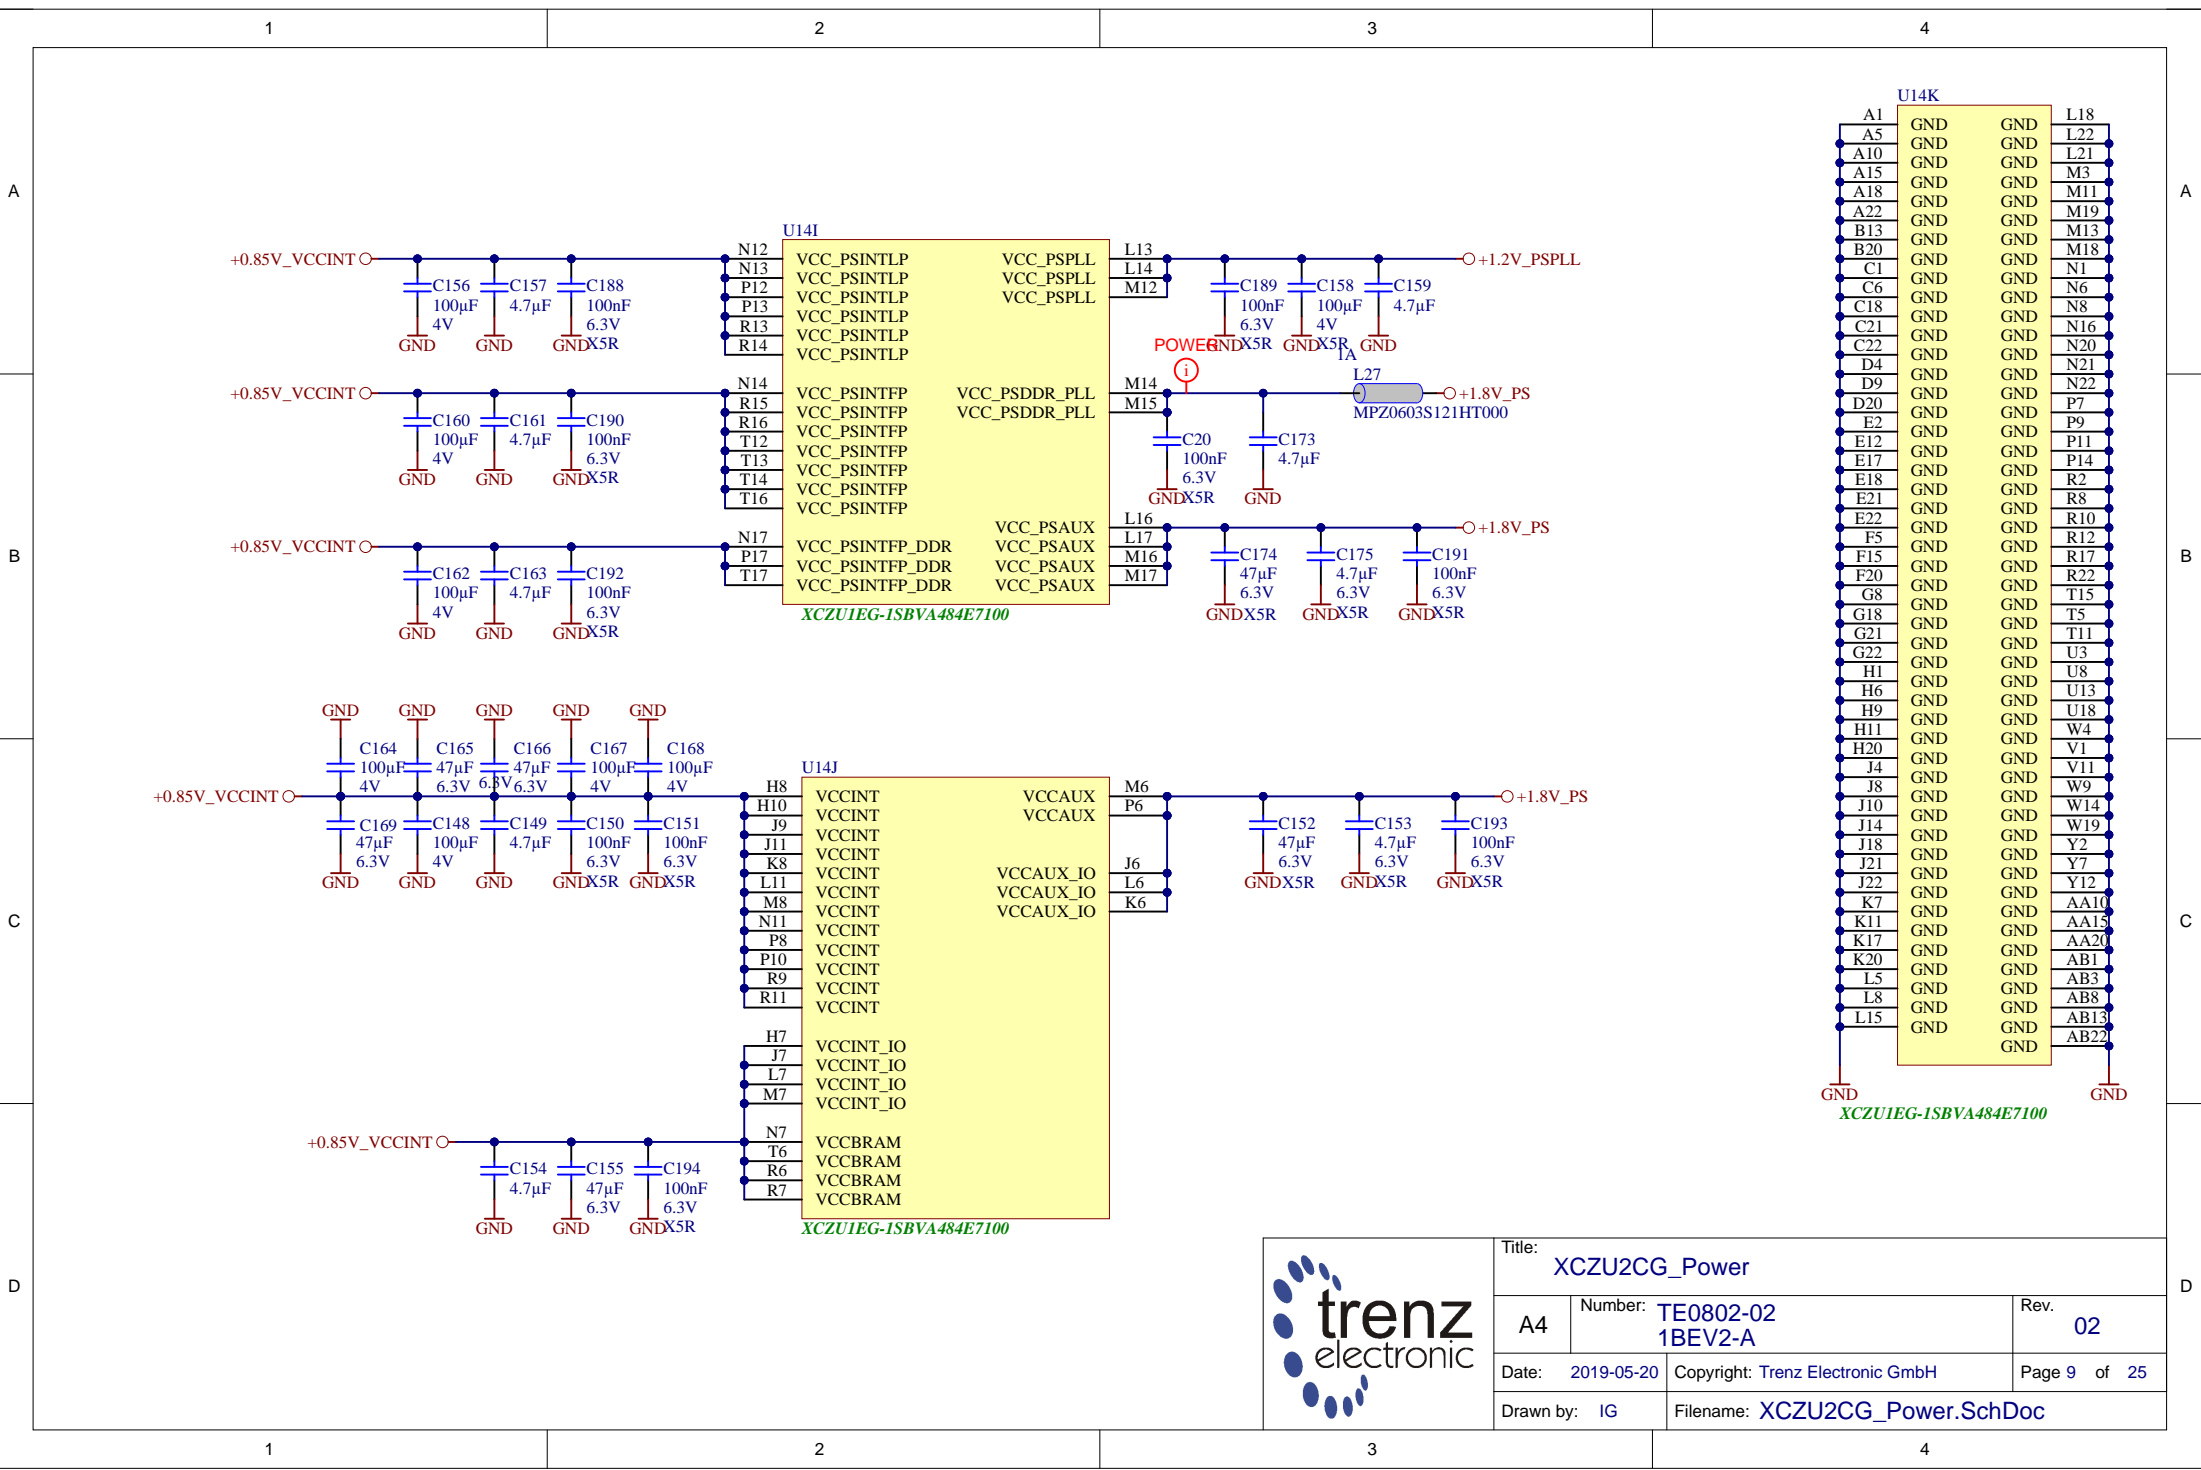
1 2 3 4

A B C D

U14I
+0.85V_VCCINT
C156 100µF 4V GND
C157 4.7µF GND
C188 100nF 6.3V X5R GND
N12 N13 P12 P13 R13 R14
VCC_PSINTLP
VCC_PSINTLP
VCC_PSINTLP
VCC_PSINTLP
VCC_PSINTLP
VCC_PSINTLP
VCC_PSPLL L13
VCC_PSPLL L14
VCC_PSPLL M12
C189 100nF 6.3V X5R GND
C158 100µF 4V X5R GND
C159 4.7µF GND
+1.2V_PSPLL
POWER 1A

+0.85V_VCCINT
C160 100µF 4V GND
C161 4.7µF GND
C190 100nF 6.3V X5R GND
N14 R15 R16 T12 T13 T14 T16
VCC_PSINTFP
VCC_PSINTFP
VCC_PSINTFP
VCC_PSINTFP
VCC_PSINTFP
VCC_PSINTFP
VCC_PSINTFP
VCC_PSDDR_PLL M14
VCC_PSDDR_PLL M15
L27 MPZ0603S121HT000
+1.8V_PS
C20 100nF 6.3V X5R GND
C173 4.7µF GND

+0.85V_VCCINT
C162 100µF 4V GND
C163 4.7µF GND
C192 100nF 6.3V X5R GND
N17 P17 T17
VCC_PSINTFP_DDR
VCC_PSINTFP_DDR
VCC_PSINTFP_DDR
VCC_PSAUX L16
VCC_PSAUX L17
VCC_PSAUX M16
VCC_PSAUX M17
+1.8V_PS
C174 47µF 6.3V X5R GND
C175 4.7µF 6.3V X5R GND
C191 100nF 6.3V X5R GND
XCZU1EG-1SBVA484E7100

GND GND GND GND GND
C164 100µF 4V
C165 47µF 6.3V
C166 47µF 6.3V
C167 100µF 4V
C168 100µF 4V
+0.85V_VCCINT
C169 47µF 6.3V GND
C148 100µF 4V GND
C149 4.7µF GND
C150 100nF 6.3V X5R GND
C151 100nF 6.3V X5R GND
U14J
H8 H10 J9 J11 K8 L11 M8 N11 P8 P10 R9 R11
VCCINT
VCCINT
VCCINT
VCCINT
VCCINT
VCCINT
VCCINT
VCCINT
VCCINT
VCCINT
VCCINT
VCCINT
VCCAUX M6
VCCAUX P6
VCCAUX_IO J6
VCCAUX_IO L6
VCCAUX_IO K6
+1.8V_PS
C152 47µF 6.3V X5R GND
C153 4.7µF 6.3V X5R GND
C193 100nF 6.3V X5R GND
H7 J7 L7 M7
VCCINT_IO
VCCINT_IO
VCCINT_IO
VCCINT_IO
+0.85V_VCCINT
N7 T6 R6 R7
VCCBRAM
VCCBRAM
VCCBRAM
VCCBRAM
C154 4.7µF GND
C155 47µF 6.3V GND
C194 100nF 6.3V X5R GND
XCZU1EG-1SBVA484E7100

U14K
A1 A5 A10 A15 A18 A22 B13 B20 C1 C6 C18 C21 C22 D4 D9 D20 E2 E12 E17 E18 E21 E22 F5 F15 F20 G8 G18 G21 G22 H1 H6 H9 H11 H20 J4 J8 J10 J14 J18 J21 J22 K7 K11 K17 K20 L5 L8 L15
GND (×48)
GND (×49)
L18 L22 L21 M3 M11 M19 M13 M18 N1 N6 N8 N16 N20 N21 N22 P7 P9 P11 P14 R2 R8 R10 R12 R17 R22 T15 T5 T11 U3 U8 U13 U18 W4 V1 V11 W9 W14 W19 Y2 Y7 Y12 AA10 AA15 AA20 AB1 AB3 AB8 AB13 AB22
GND GND
XCZU1EG-1SBVA484E7100

trenz electronic
Title: XCZU2CG_Power
A4 Number: TE0802-02 1BEV2-A Rev. 02
Date: 2019-05-20 Copyright: Trenz Electronic GmbH Page 9 of 25
Drawn by: IG Filename: XCZU2CG_Power.SchDoc